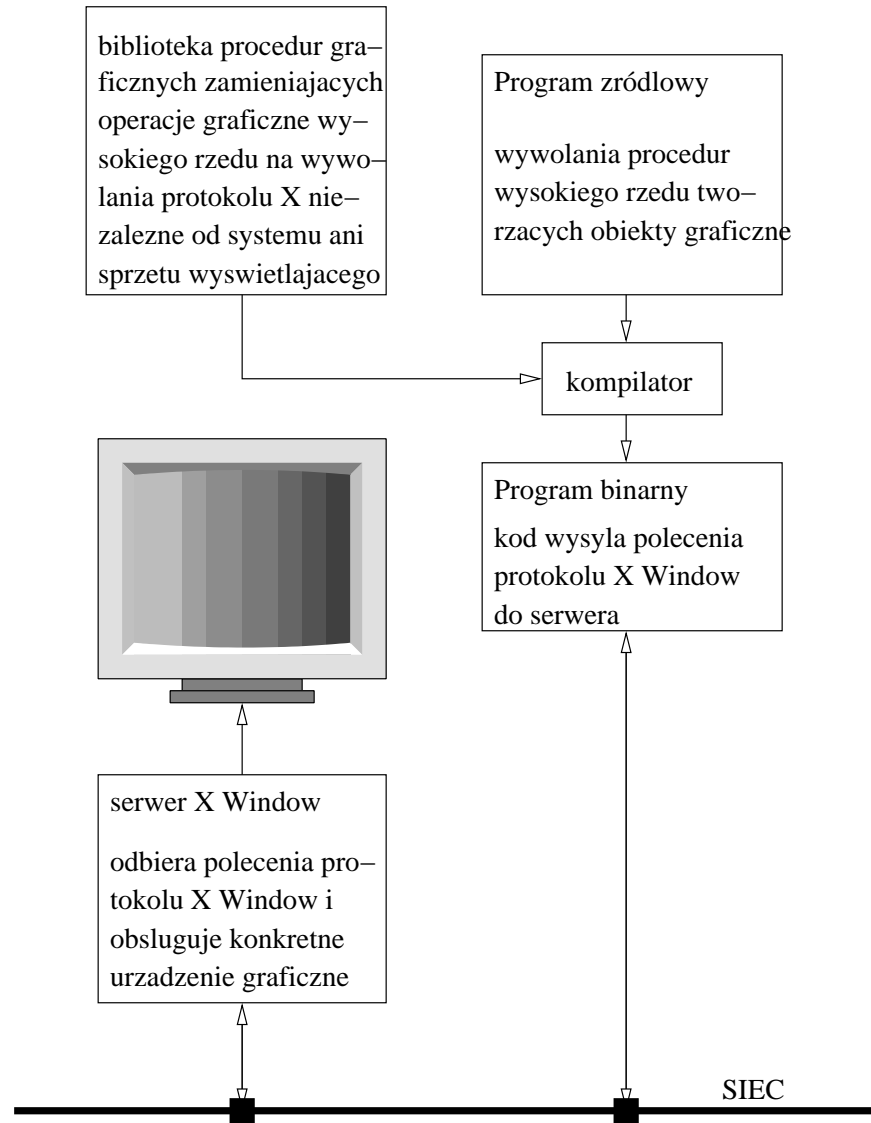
biblioteka procedur graficznych zamieniajacych operacje graficzne wysokiego rzedu na wywolania protokolu X niezalezne od systemu ani sprzetu wyswietlajacego

Program zródlowy

wywolania procedur wysokiego rzedu tworzacych obiekty graficzne

kompilator

Program binarny

kod wysyla polecenia protokolu X Window do serwera

serwer X Window

odbiera polecenia protokolu X Window i obsluguje konkretne urzadzenie graficzne

SIEC